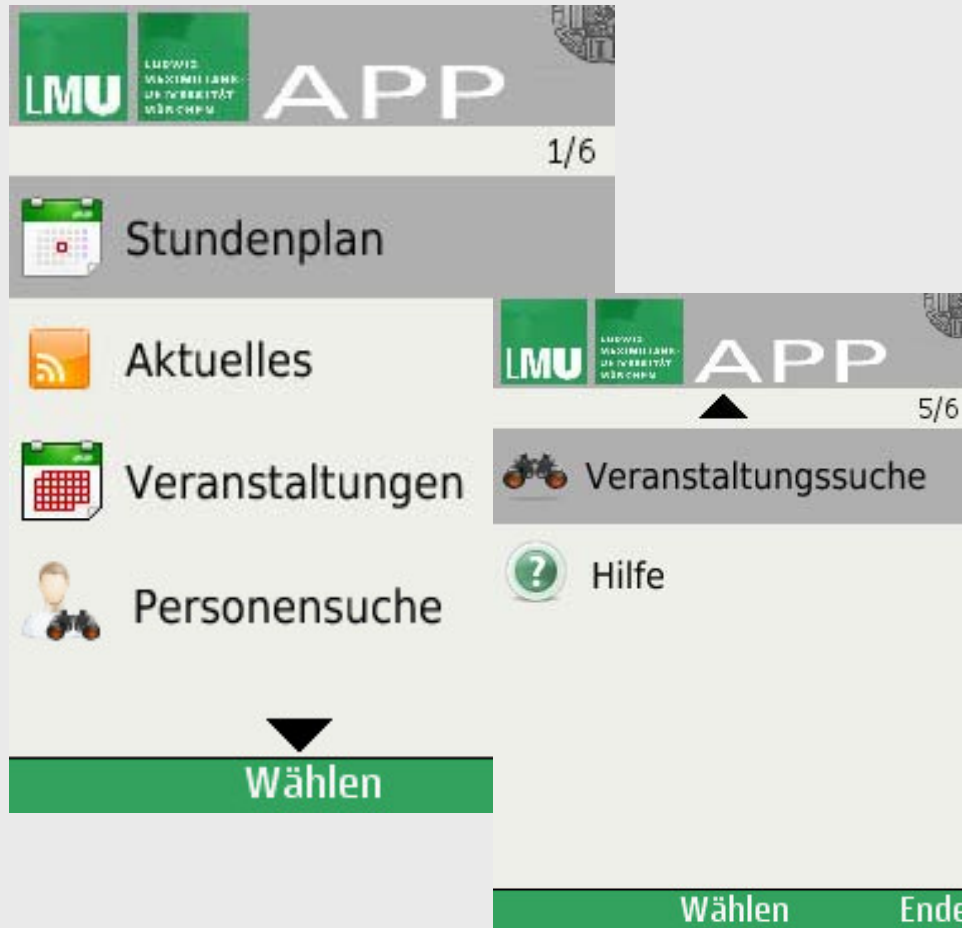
LMU LUDWIG-MAXIMILIANS-UNIVERSITÄT MÜNCHEN APP

1/6

Stundenplan

Aktuelles

Veranstaltungen

Personensuche

Wählen

LMU LUDWIG-MAXIMILIANS-UNIVERSITÄT MÜNCHEN APP

5/6

Veranstaltungssuche

Hilfe

Wählen Ende